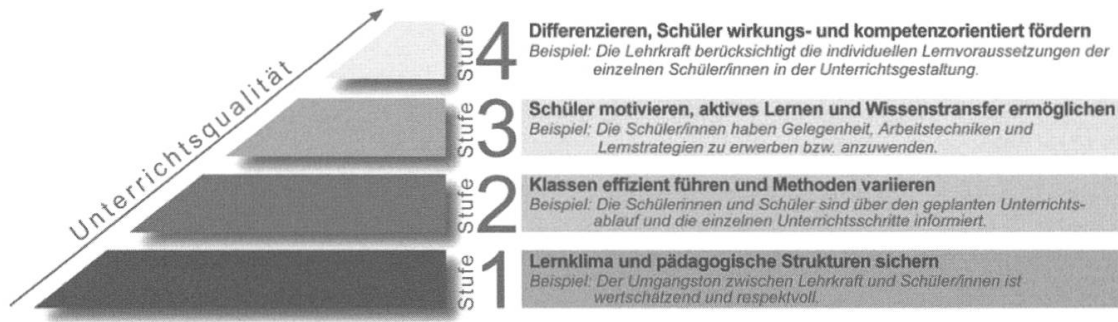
Unterrichtsqualität

Stufe 4
Differenzieren, Schüler wirkungs- und kompetenzorientiert fördern
Beispiel: Die Lehrkraft berücksichtigt die individuellen Lernvoraussetzungen der einzelnen Schüler/innen in der Unterrichtsgestaltung.

Stufe 3
Schüler motivieren, aktives Lernen und Wissenstransfer ermöglichen
Beispiel: Die Schüler/innen haben Gelegenheit, Arbeitstechniken und Lernstrategien zu erwerben bzw. anzuwenden.

Stufe 2
Klassen effizient führen und Methoden variieren
Beispiel: Die Schülerinnen und Schüler sind über den geplanten Unterrichtsablauf und die einzelnen Unterrichtsschritte informiert.

Stufe 1
Lernklima und pädagogische Strukturen sichern
Beispiel: Der Umgangston zwischen Lehrkraft und Schüler/innen ist wertschätzend und respektvoll.